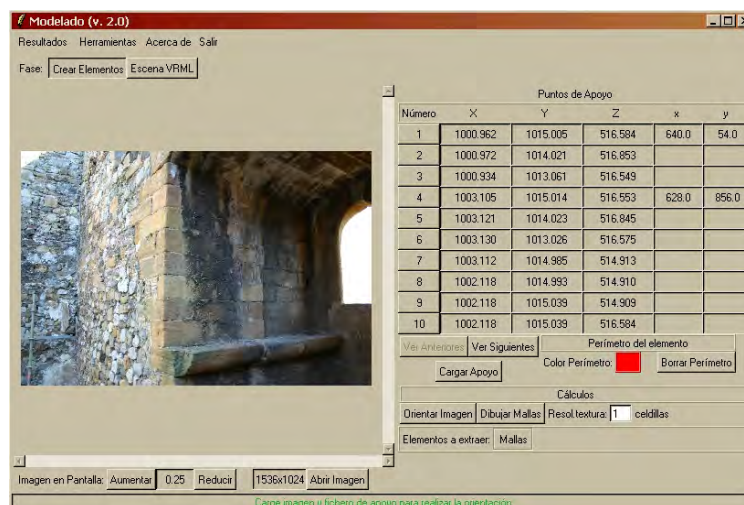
Modelado (v. 2.0)

Resultados Herramientas Acerca de Salir

Fase: Crear Elementos Escena VRML

Puntos de Apoyo

| Número | X | Y | Z | x | y |
|---|---|---|---|---|---|
| 1 | 1000.962 | 1015.005 | 516.584 | 640.0 | 54.0 |
| 2 | 1000.972 | 1014.021 | 516.853 | | |
| 3 | 1000.934 | 1013.061 | 516.549 | | |
| 4 | 1003.105 | 1015.014 | 516.553 | 628.0 | 856.0 |
| 5 | 1003.121 | 1014.023 | 516.845 | | |
| 6 | 1003.130 | 1013.026 | 516.575 | | |
| 7 | 1003.112 | 1014.985 | 514.913 | | |
| 8 | 1002.118 | 1014.993 | 514.910 | | |
| 9 | 1002.118 | 1015.039 | 514.909 | | |
| 10 | 1002.118 | 1015.039 | 516.584 | | |

Ver Anteriores Ver Siguientes

Perímetro del elemento

Color Perímetro: Borrar Perímetro

Cargar Apoyo

Cálculos

Orientar Imagen Dibujar Mallas Resol.textura: 1 celdillas

Elementos a extraer: Mallas

Imagen en Pantalla: Aumentar 0.25 Reducir 1536x1024 Abrir Imagen

Cargue imagen y fichero de apoyo para realizar la orientación